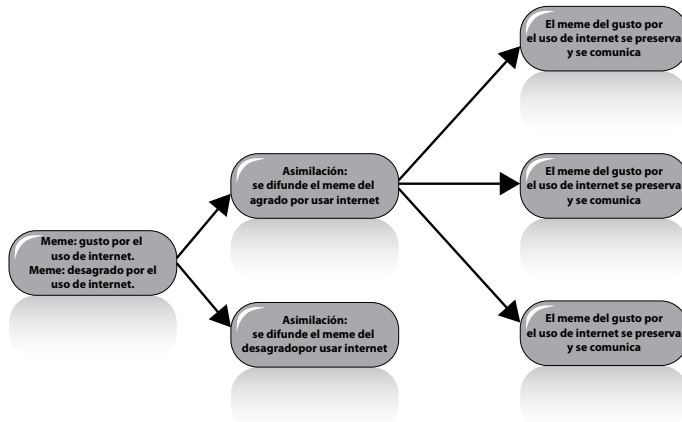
Meme: gusto por el uso de internet.
Meme: desagrado por el uso de internet.

Asimilación:
se difunde el meme del agrado por usar internet

Asimilación:
se difunde el meme del desagradopor usar internet

El meme del gusto por el uso de internet se preserva y se comunica

El meme del gusto por el uso de internet se preserva y se comunica

El meme del gusto por el uso de internet se preserva y se comunica